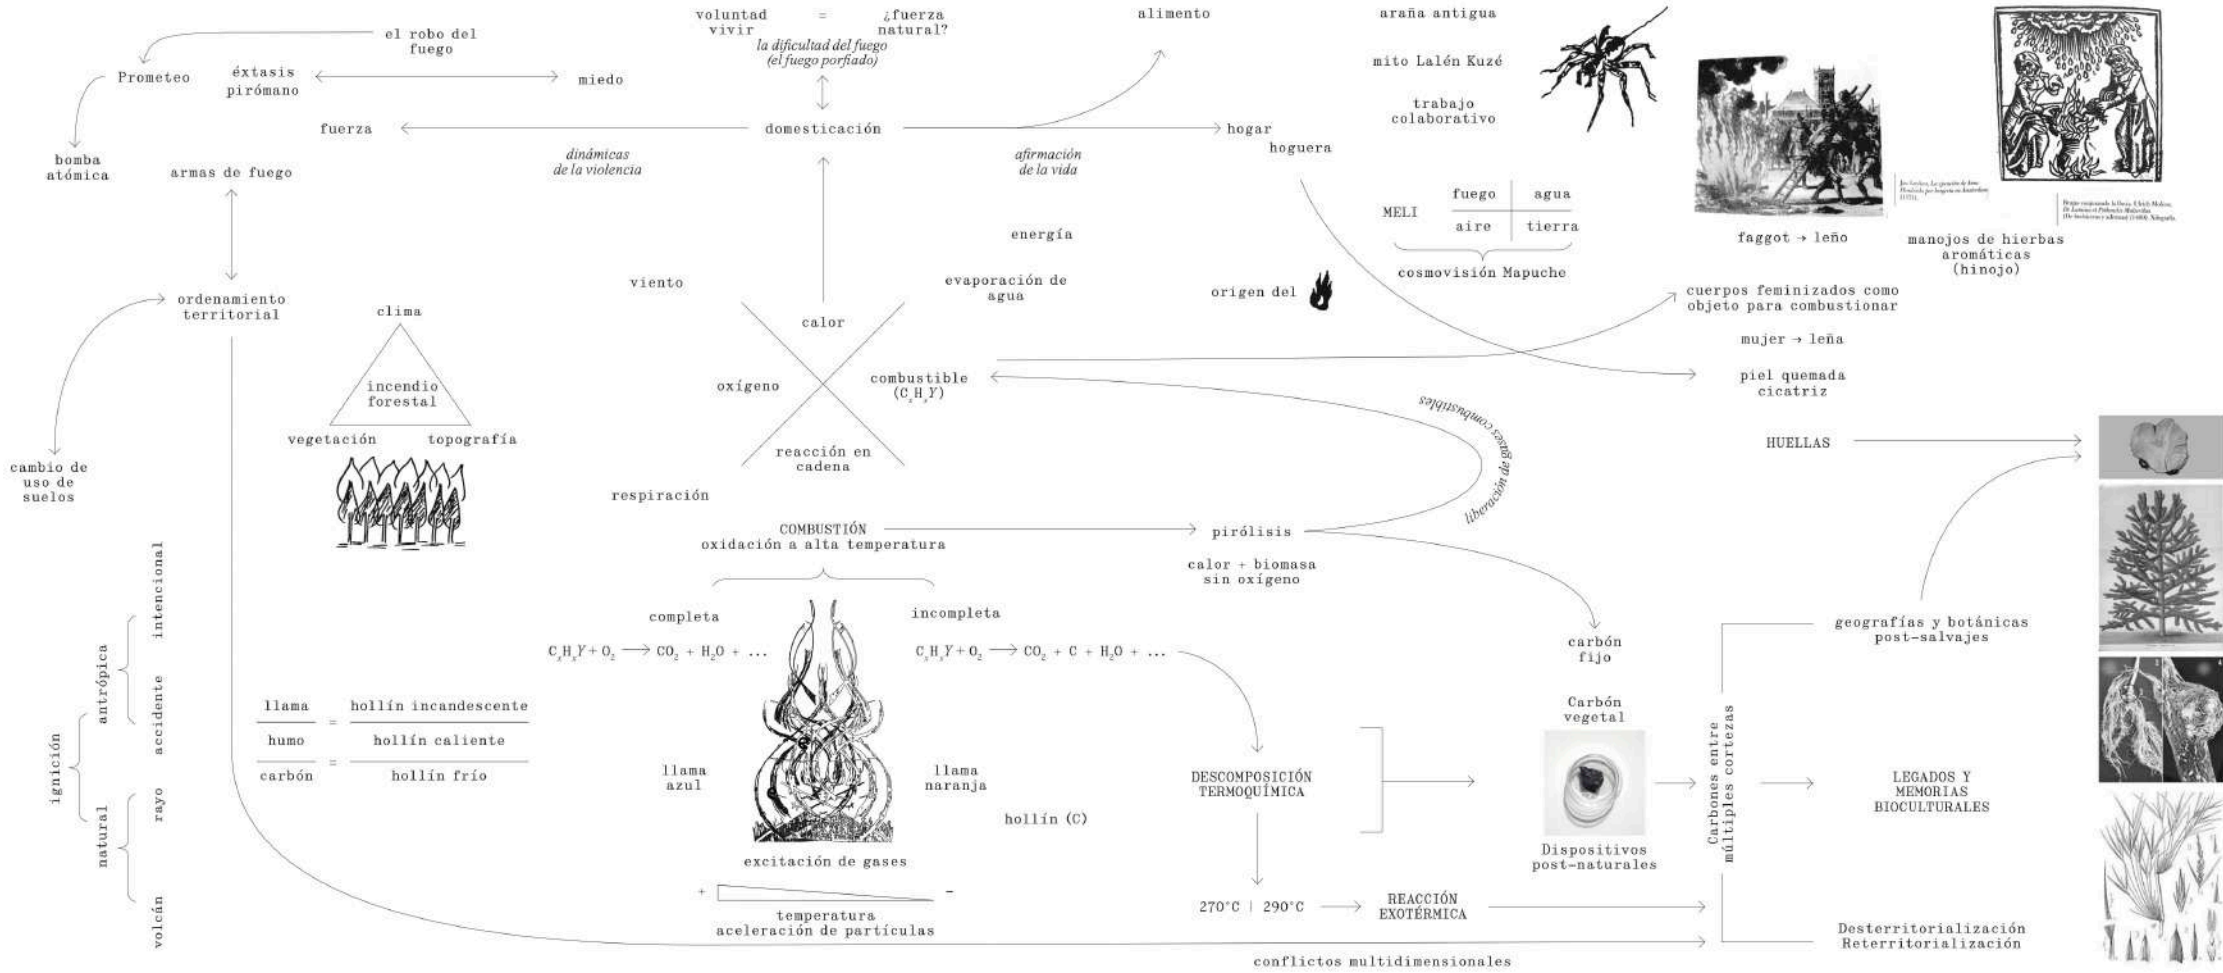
el robo del fuego

Prometeo

éxtasis pirómano

miedo

bomba atómica

voluntad vivir = ¿fuerza natural?

la dificultad del fuego (el fuego porfiado)

alimento

fuerza

domesticación

hogar

hoguera

dinámicas de la violencia

afirmación de la vida

armas de fuego

araña antigua

mito Lalén Kuzé

trabajo colaborativo

MELI

| fuego | agua |
|---|---|
| aire | tierra |

cosmovisión Mapuche

faggot → leño

manojos de hierbas aromáticas (hinojo)

energía

evaporación de agua

origen del

viento

ordenamiento territorial

clima

incendio forestal

vegetación

topografía

calor

oxígeno

combustible ($C_xH_yY$)

reacción en cadena

cuerpos feminizados como objeto para combustionar

mujer → leña

piel quemada cicatriz

HUELLAS

liberación de gases combustibles

cambio de uso de suelos

respiración

COMBUSTIÓN oxidación a alta temperatura

pirólisis

calor + biomasa sin oxígeno

intencional

accidente

antrópica

ignición

rayo

natural

volcán

completa

incompleta

$C_xH_yY + O_2 \longrightarrow CO_2 + H_2O + ...$

$C_xH_yY + O_2 \longrightarrow CO_2 + C + H_2O + ...$

carbón fijo

geografías y botánicas post-salvajes

llama = hollín incandescente

humo hollín caliente

carbón = hollín frío

llama azul

llama naranja

hollín (C)

DESCOMPOSICIÓN TERMOQUÍMICA

Carbón vegetal

Dispositivos post-naturales

Carbones entre múltiples cortezas

LEGADOS Y MEMORIAS BIOCULTURALES

excitación de gases

+ -

temperatura aceleración de partículas

270°C | 290°C

REACCIÓN EXOTÉRMICA

Desterritorialización Reterritorialización

conflictos multidimensionales